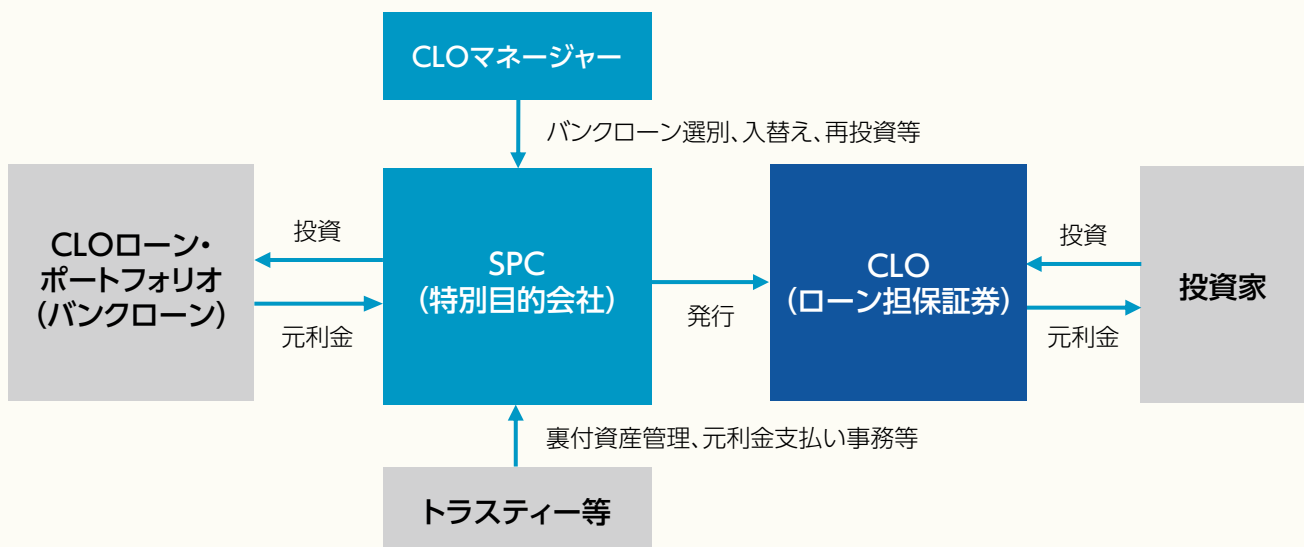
CLOマネージャー

バンクローン選別、入替え、再投資等

CLOローン・ポートフォリオ（バンクローン）

投資

元利金

SPC（特別目的会社）

発行

CLO（ローン担保証券）

投資

元利金

投資家

裏付資産管理、元利金支払い事務等

トラスティー等